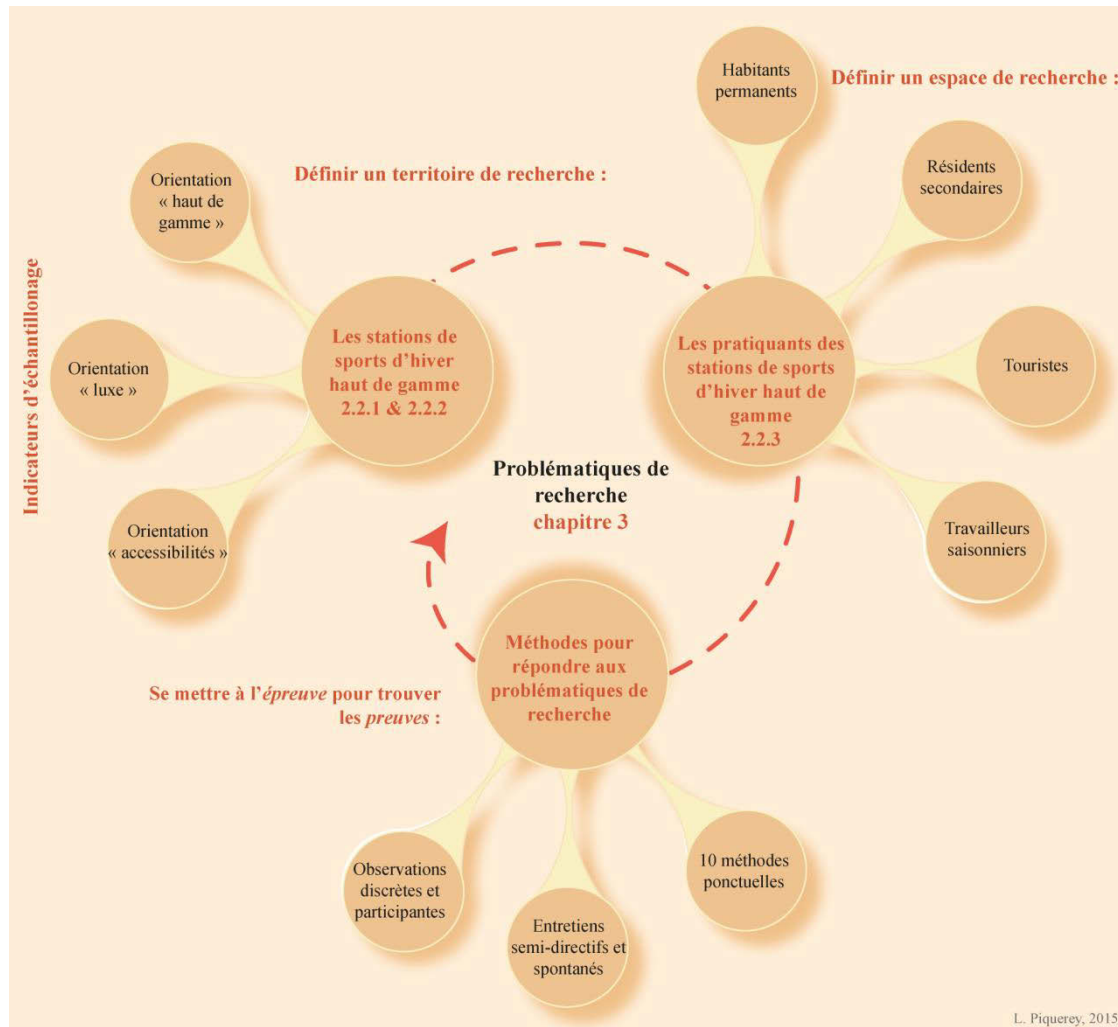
Indicateurs d'échantillonage

Définir un territoire de recherche :

Orientation « haut de gamme »

Orientation « luxe »

Orientation « accessibilités »

Les stations de sports d'hiver haut de gamme 2.2.1 & 2.2.2

Définir un espace de recherche :

Habitants permanents

Résidents secondaires

Touristes

Travailleurs saisonniers

Les pratiquants des stations de sports d'hiver haut de gamme 2.2.3

Problématiques de recherche chapitre 3

Se mettre à l'*épreuve* pour trouver les *preuves* :

Méthodes pour répondre aux problématiques de recherche

Observations discrètes et participantes

Entretiens semi-directifs et spontanés

10 méthodes ponctuelles

L. Piquerey, 2015